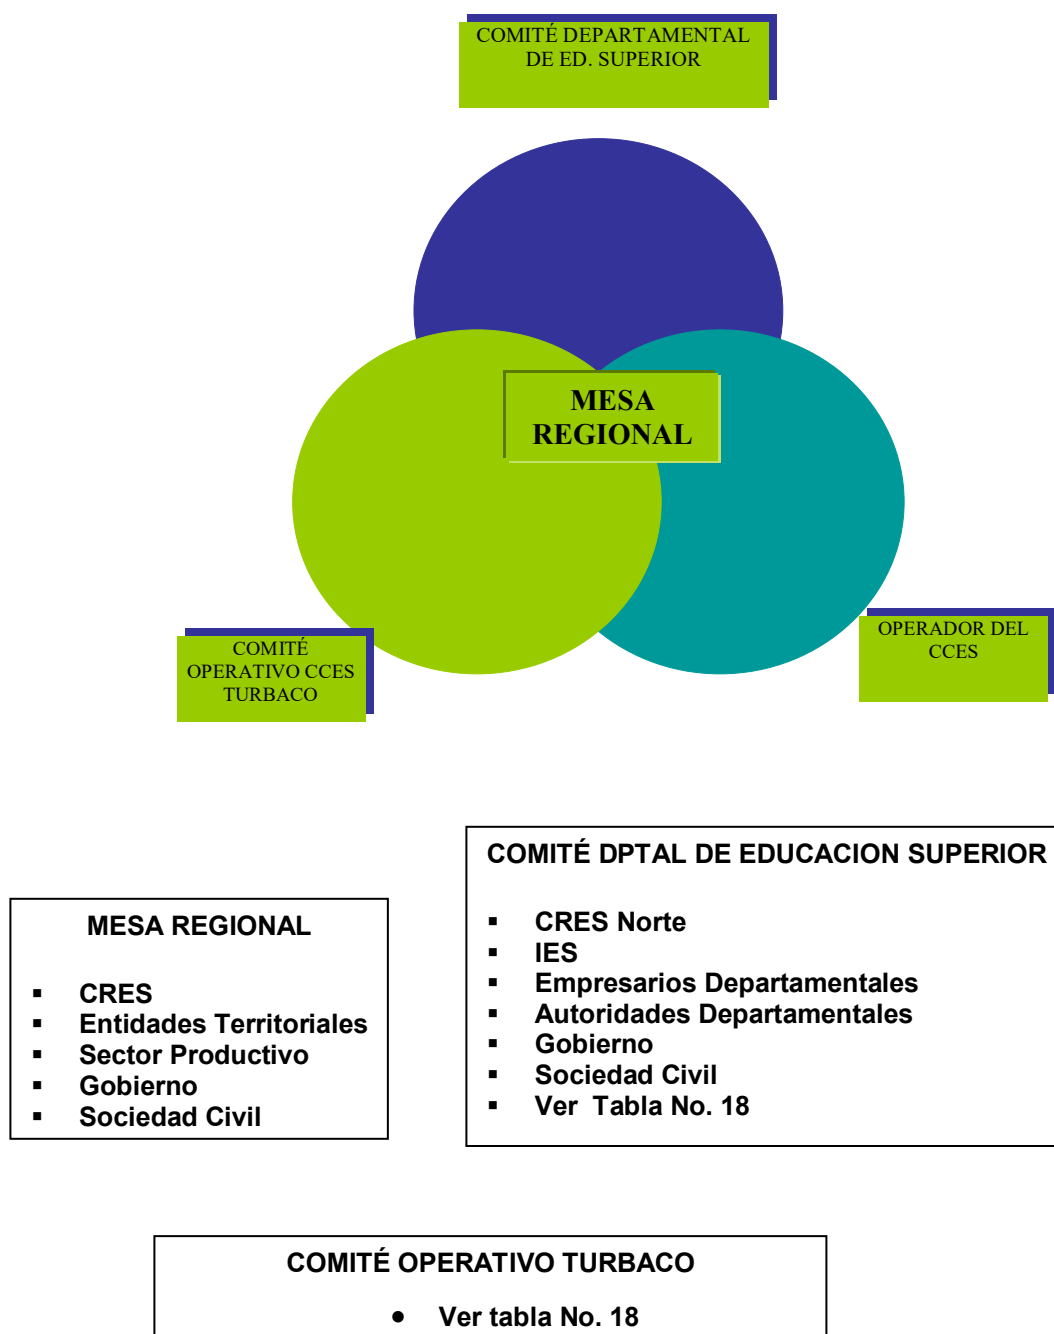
COMITÉ DEPARTAMENTAL DE ED. SUPERIOR

MESA REGIONAL

COMITÉ OPERATIVO CCES TURBACO

OPERADOR DEL CCES

COMITÉ DPTAL DE EDUCACION SUPERIOR

- CRES Norte
- IES
- Empresarios Departamentales
- Autoridades Departamentales
- Gobierno
- Sociedad Civil
- Ver Tabla No. 18

MESA REGIONAL

- CRES
- Entidades Territoriales
- Sector Productivo
- Gobierno
- Sociedad Civil

COMITÉ OPERATIVO TURBACO

- Ver tabla No. 18